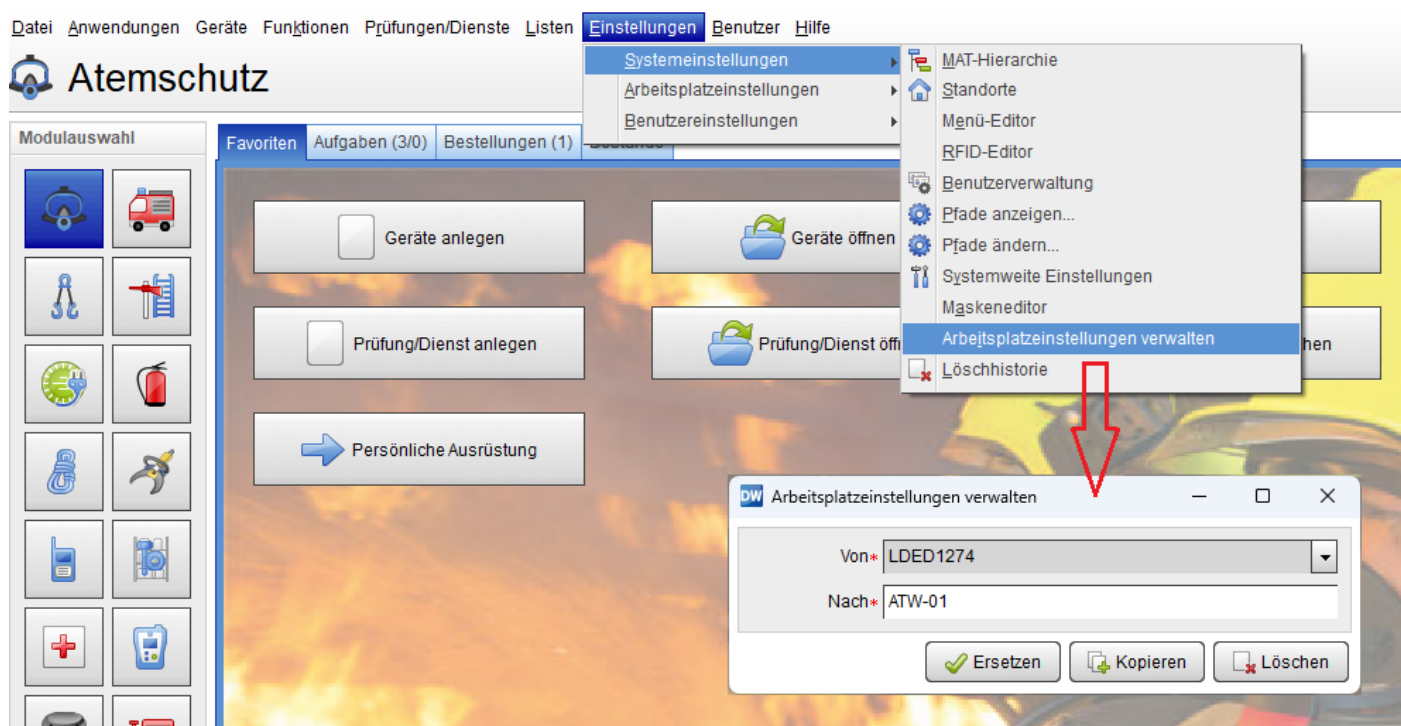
Datei Anwendungen Geräte Funktionen Prüfungen/Dienste Listen Einstellungen Benutzer Hilfe

Atemschutz

Modulauswahl

Favoriten Aufgaben (3/0) Bestellungen (1) Bestände

Systemeinstellungen
Arbeitsplatzeinstellungen
Benutzereinstellungen

MAT-Hierarchie
Standorte
Menü-Editor
RFID-Editor
Benutzerverwaltung
Pfade anzeigen...
Pfade ändern...
Systemweite Einstellungen
Maskeneditor
Arbeitsplatzeinstellungen verwalten
Löschhistorie

Geräte anlegen

Geräte öffnen

Prüfung/Dienst anlegen

Prüfung/Dienst öff

hen

Persönliche Ausrüstung

Arbeitsplatzeinstellungen verwalten

Von* LDED1274

Nach* ATW-01

Ersetzen Kopieren Löschen